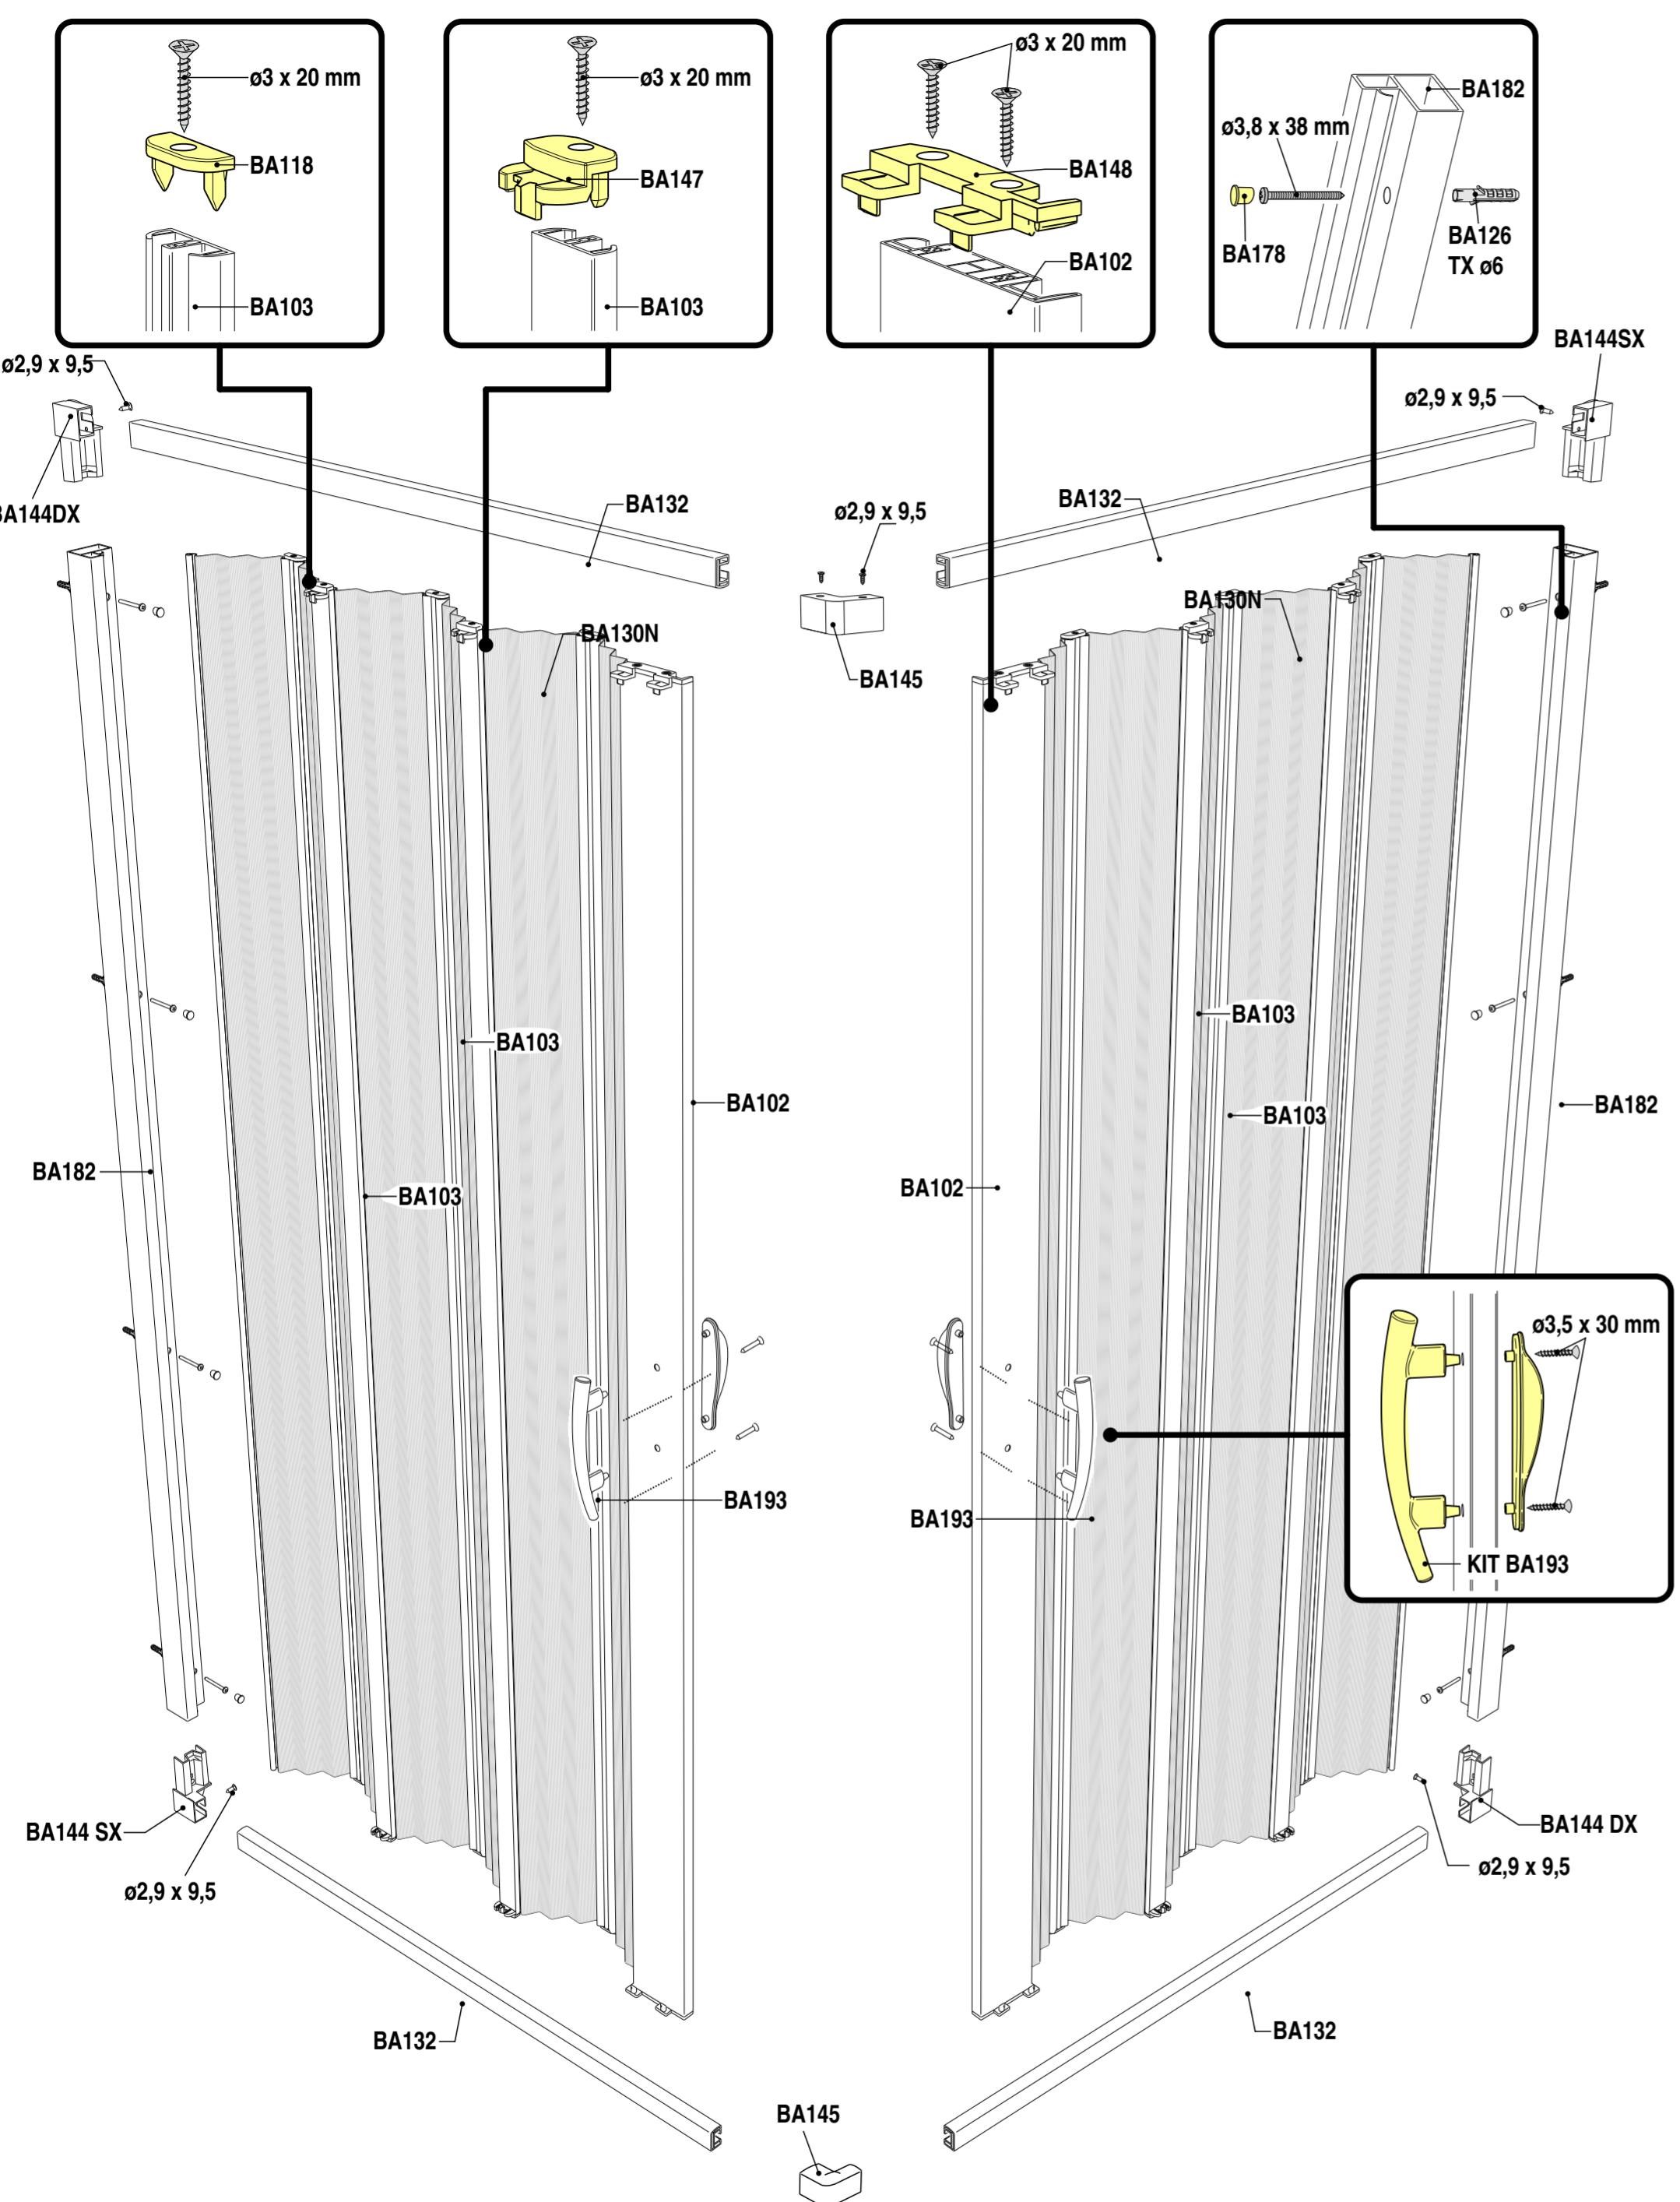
ø3 x 20 mm
BA118
BA103

ø3 x 20 mm
BA147
BA103

ø3 x 20 mm
BA148
BA102

BA182
ø3,8 x 38 mm
BA178
BA126
TX ø6

ø2,9 x 9,5
BA144DX
BA132
BA130N
ø2,9 x 9,5
BA145
BA132
BA130N
BA144SX
ø2,9 x 9,5

BA103
BA102
BA182
BA103
BA103
BA103
BA182
BA102

BA193
BA193
ø3,5 x 30 mm
KIT BA193

BA144 SX
ø2,9 x 9,5
BA144 DX
ø2,9 x 9,5
BA132
BA132
BA145